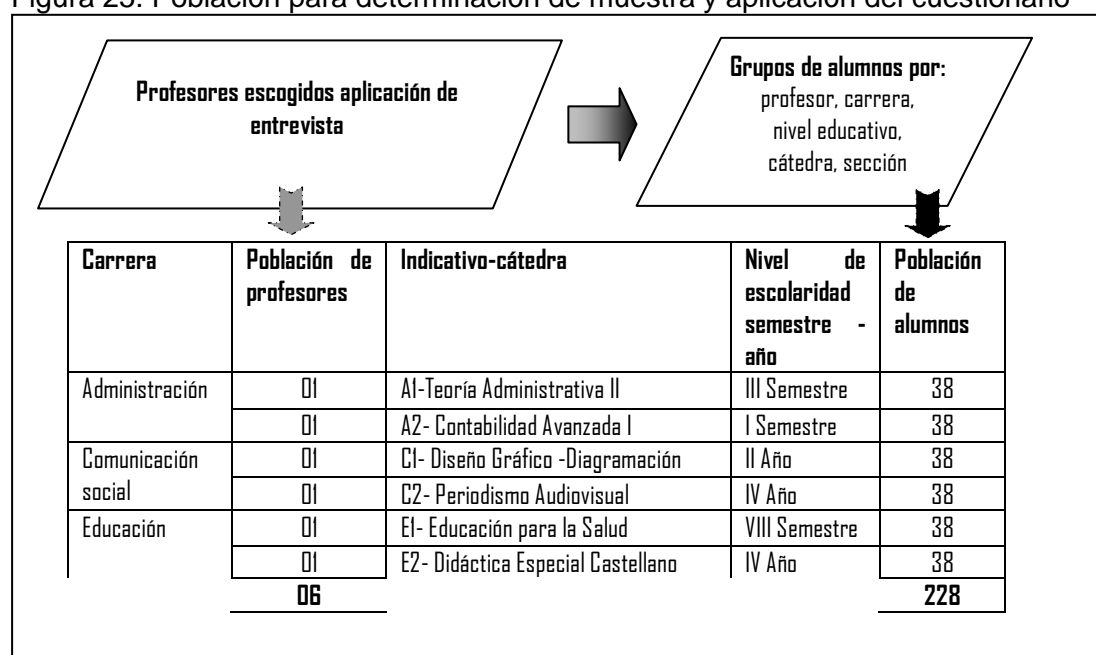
Figura 25: Población para determinación de muestra y aplicación del cuestionario

Profesores escogidos aplicación de entrevista

Grupos de alumnos por: profesor, carrera, nivel educativo, cátedra, sección

| Carrera | Población de profesores | Indicativo-cátedra | Nivel de escolaridad semestre - año | Población de alumnos |
|---|---|---|---|---|
| Administración | 01 | A1-Teoría Administrativa II | III Semestre | 38 |
| | 01 | A2- Contabilidad Avanzada I | I Semestre | 38 |
| Comunicación social | 01 | C1- Diseño Gráfico -Diagramación | II Año | 38 |
| | 01 | C2- Periodismo Audiovisual | IV Año | 38 |
| Educación | 01 | E1- Educación para la Salud | VIII Semestre | 38 |
| | 01 | E2- Didáctica Especial Castellano | IV Año | 38 |
| | 06 | | | 228 |